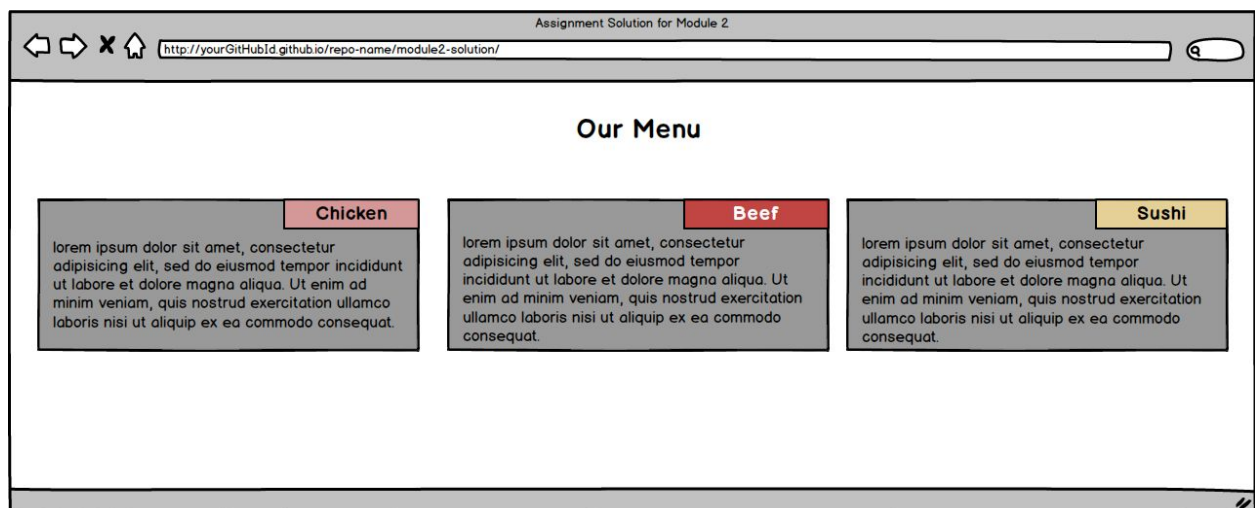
Assignment Solution for Module 2

http://yourGitHubId.github.io/repo-name/module2-solution/

Our Menu

Chicken

lorem ipsum dolor sit amet, consectetur adipisicing elit, sed do eiusmod tempor incididunt ut labore et dolore magna aliqua. Ut enim ad minim veniam, quis nostrud exercitation ullamco laboris nisi ut aliquip ex ea commodo consequat.

Beef

lorem ipsum dolor sit amet, consectetur adipisicing elit, sed do eiusmod tempor incididunt ut labore et dolore magna aliqua. Ut enim ad minim veniam, quis nostrud exercitation ullamco laboris nisi ut aliquip ex ea commodo consequat.

Sushi

lorem ipsum dolor sit amet, consectetur adipisicing elit, sed do eiusmod tempor incididunt ut labore et dolore magna aliqua. Ut enim ad minim veniam, quis nostrud exercitation ullamco laboris nisi ut aliquip ex ea commodo consequat.